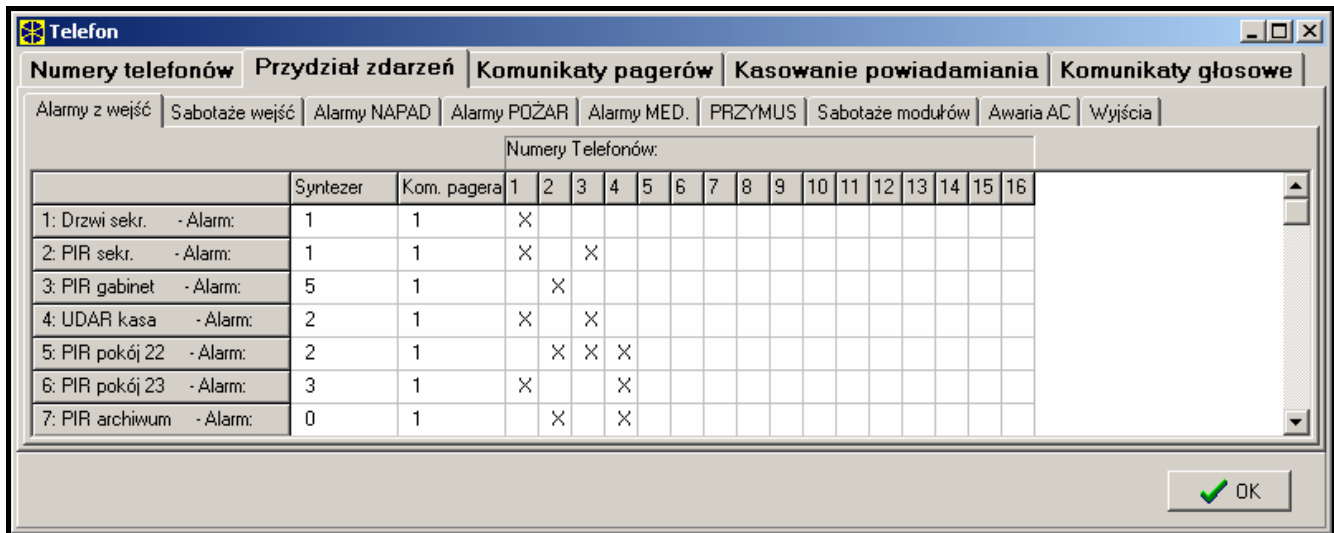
Telefon

Numery telefonów | Przydział zdarzeń | Komunikaty pagerów | Kasowanie powiadamiania | Komunikaty głosowe

Alarmy z wejść | Sabotaże wejść | Alarmy NAPAD | Alarmy POŻAR | Alarmy MED. | PRZYMUS | Sabotaże modułów | Awaria AC | Wyjścia

Numery Telefonów:

| | Syntezer | Kom. pagera | 1 | 2 | 3 | 4 | 5 | 6 | 7 | 8 | 9 | 10 | 11 | 12 | 13 | 14 | 15 | 16 |
|---|---|---|---|---|---|---|---|---|---|---|---|---|---|---|---|---|---|---|
| 1: Drzwi sekr. - Alarm: | 1 | 1 | X | | | | | | | | | | | | | | | |
| 2: PIR sekr. - Alarm: | 1 | 1 | X | | X | | | | | | | | | | | | | |
| 3: PIR gabinet - Alarm: | 5 | 1 | | X | | | | | | | | | | | | | | |
| 4: UDAR kasa - Alarm: | 2 | 1 | X | | X | | | | | | | | | | | | | |
| 5: PIR pokój 22 - Alarm: | 2 | 1 | | X | X | X | | | | | | | | | | | | |
| 6: PIR pokój 23 - Alarm: | 3 | 1 | X | | | X | | | | | | | | | | | | |
| 7: PIR archiwum - Alarm: | 0 | 1 | | X | | X | | | | | | | | | | | | |

OK